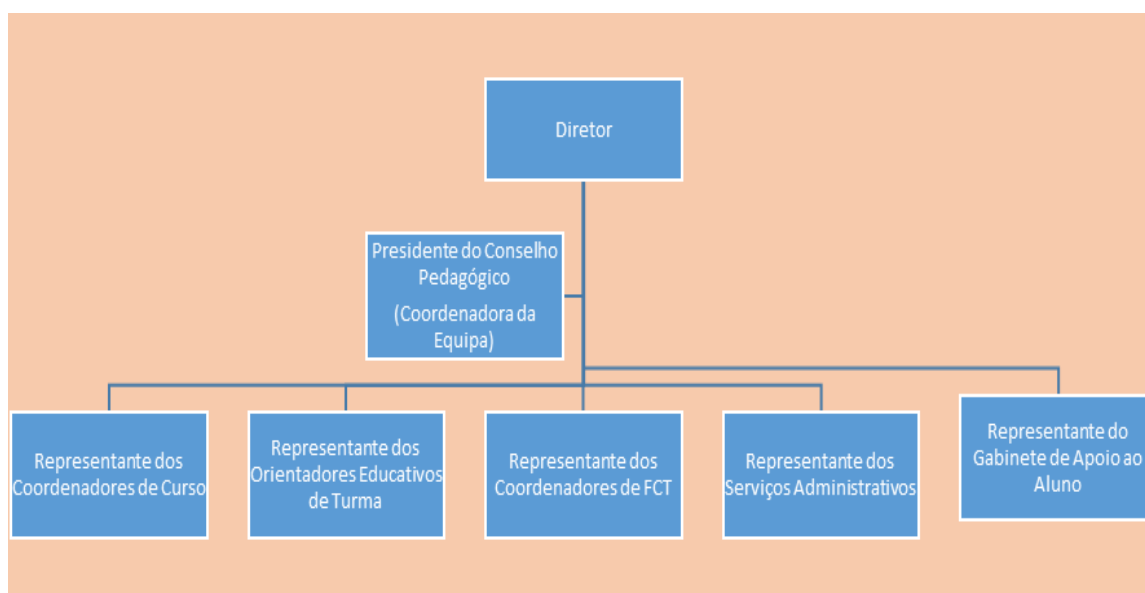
Diretor

Presidente do Conselho Pedagógico

(Coordenadora da Equipa)

Representante dos Coordenadores de Curso

Representante dos Orientadores Educativos de Turma

Representante dos Coordenadores de FCT

Representante dos Serviços Administrativos

Representante do Gabinete de Apoio ao Aluno